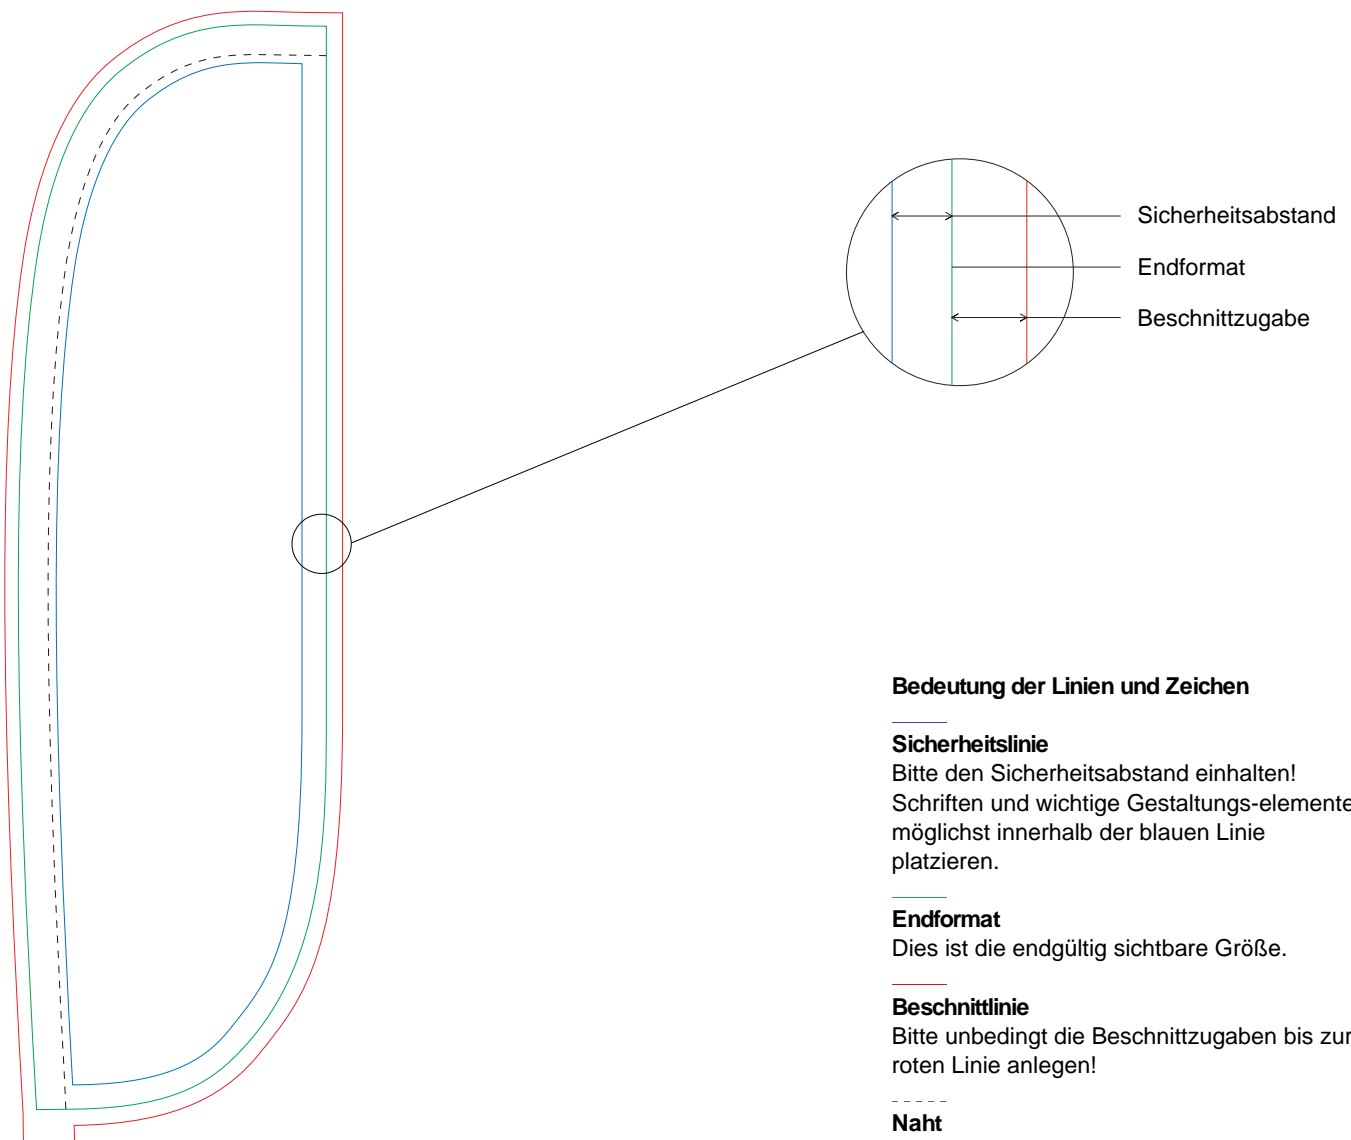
Sicherheitsabstand

Endformat

Beschnittzugabe

**Bedeutung der Linien und Zeichen**

**Sicherheitslinie**
Bitte den Sicherheitsabstand einhalten! Schriften und wichtige Gestaltungs-elemente möglichst innerhalb der blauen Linie platzieren.

**Endformat**
Dies ist die endgültig sichtbare Größe.

**Beschnittlinie**
Bitte unbedingt die Beschnittzugaben bis zur roten Linie anlegen!

**Naht**